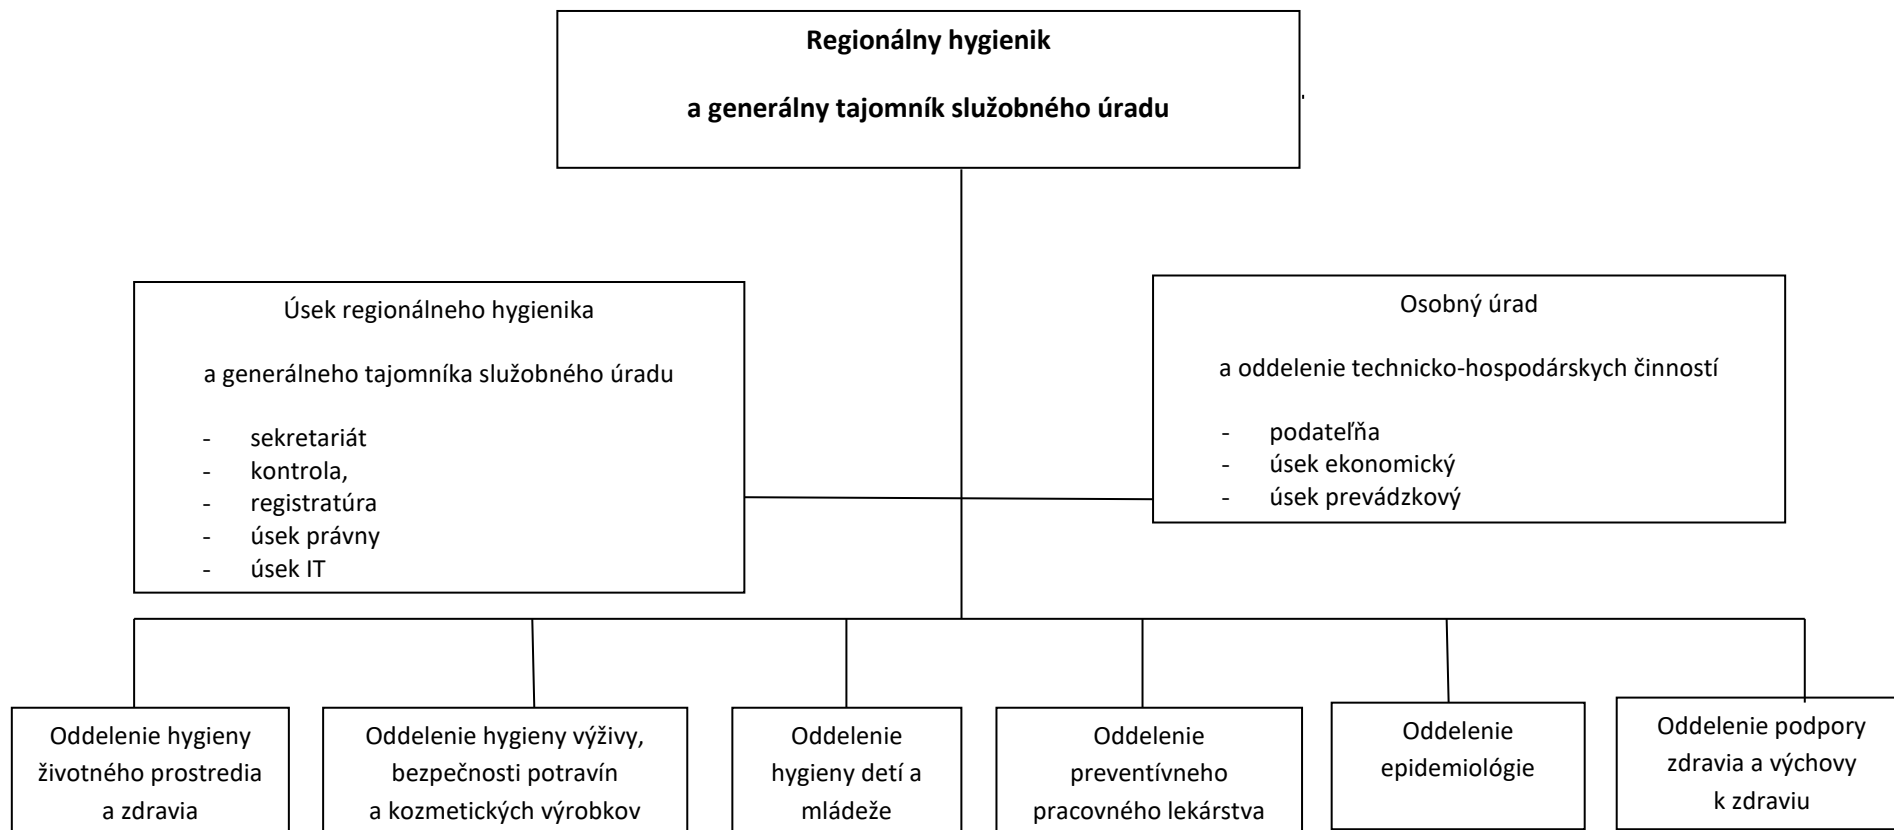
Regionálny hygienik

a generálny tajomník služobného úradu

Úsek regionálneho hygienika

a generálneho tajomníka služobného úradu

- sekretariát
- kontrola,
- registratúra
- úsek právny
- úsek IT

Osobný úrad

a oddelenie technicko-hospodárskych činností

- podateľňa
- úsek ekonomický
- úsek prevádzkový

Oddelenie hygieny životného prostredia a zdravia

Oddelenie hygieny výživy, bezpečnosti potravín a kozmetických výrobkov

Oddelenie hygieny detí a mládeže

Oddelenie preventívneho pracovného lekárstva

Oddelenie epidemiológie

Oddelenie podpory zdravia a výchovy k zdraviu